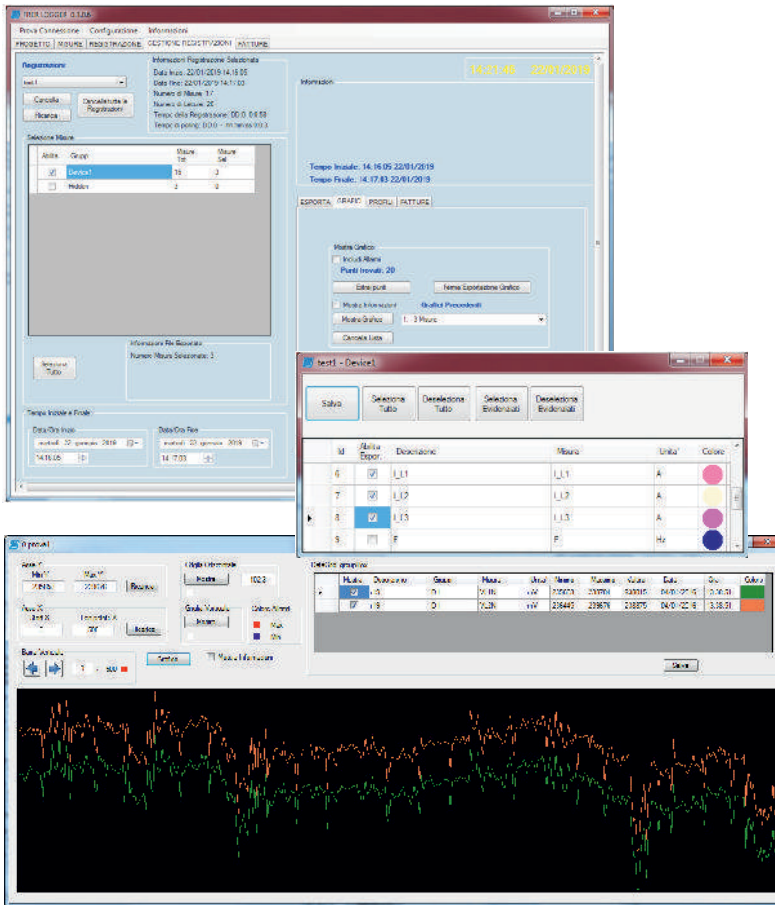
MER LOGGER 0.1.2.6

Prova Connessione Configurazione Informazioni

PROGETTO MISURE REGISTRAZIONE GESTIONE REGISTRAZIONI FATTURE

Registrazioni

test1

Cancella Cancella tutte le Registrazioni

Ricarica

Informazioni Registrazione Selezionata
Data Inizio: 22/01/2019 14:16:05
Data Fine: 22/01/2019 14:17:03
Numero di Misure: 17
Numero di Letture: 20
Tempo della Registrazione: 00:0 0:0:58
Tempo di polling: 0:0:0 - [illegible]

14:21:46 22/01/2019

Informazioni

Selezione Misure

| Abilita | Gruppi | Misure Tot | Misure Sel |
|---|---|---|---|
| ☑ | Device1 | 16 | 3 |
| ☐ | Hidden | 2 | 0 |

Tempo Iniziale: 14:16:05 22/01/2019
Tempo Finale: 14:17:03 22/01/2019

ESPORTA GRAFICI PROFILI FATTURE

Mostra Grafico
Includi Allarmi
Punti trovati: 20
Estrai punti
Nome Esportazione Grafico
Mostra Informazioni Grafici Precedenti
Mostra Grafico 1 - 3 Misure
Cancella Lista

Informazioni File Esportato
Numero Misure Selezionate: 3

Seleziona Tutto

Tempo Iniziale e Finale
Data/Ora Inizio
martedì 22 gennaio 2019
14:16:05
Data/Ora Fine
martedì 22 gennaio 2019
14:17:03

test1 - Device1

Salva Seleziona Tutto Deseleziona Tutto Seleziona Evidenziati Deseleziona Evidenziati

| Id | Abilita Espor. | Descrizione | Misura | Unita' | Colore |
|---|---|---|---|---|---|
| 6 | ☑ | I_L1 | I_L1 | A | |
| 7 | ☑ | I_L2 | I_L2 | A | |
| 8 | ☑ | I_L3 | I_L3 | A | |
| 9 | ☐ | F | F | Hz | |

0 prova1

Asse Y
Min Y Max Y
Ricalcola
Asse X
Ricalcola
Griglia Orizzontale
Inserisci 102.3
Griglia Verticale
Inserisci
Colore Allarmi
Max
Min
Barra Manuale
1 - 500
Settaggi
Mostra Informazioni

Dettaglio grandezze

| Mostra | Descrizione | Gruppo | Misura | Unita' | Minimo | Massimo | Valore | Data | Ora | Colore |
|---|---|---|---|---|---|---|---|---|---|---|
| ☑ | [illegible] | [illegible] | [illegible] | mV | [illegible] | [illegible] | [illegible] | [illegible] | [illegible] | |
| ☑ | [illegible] | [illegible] | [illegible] | mV | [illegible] | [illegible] | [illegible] | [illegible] | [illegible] | |

Salva